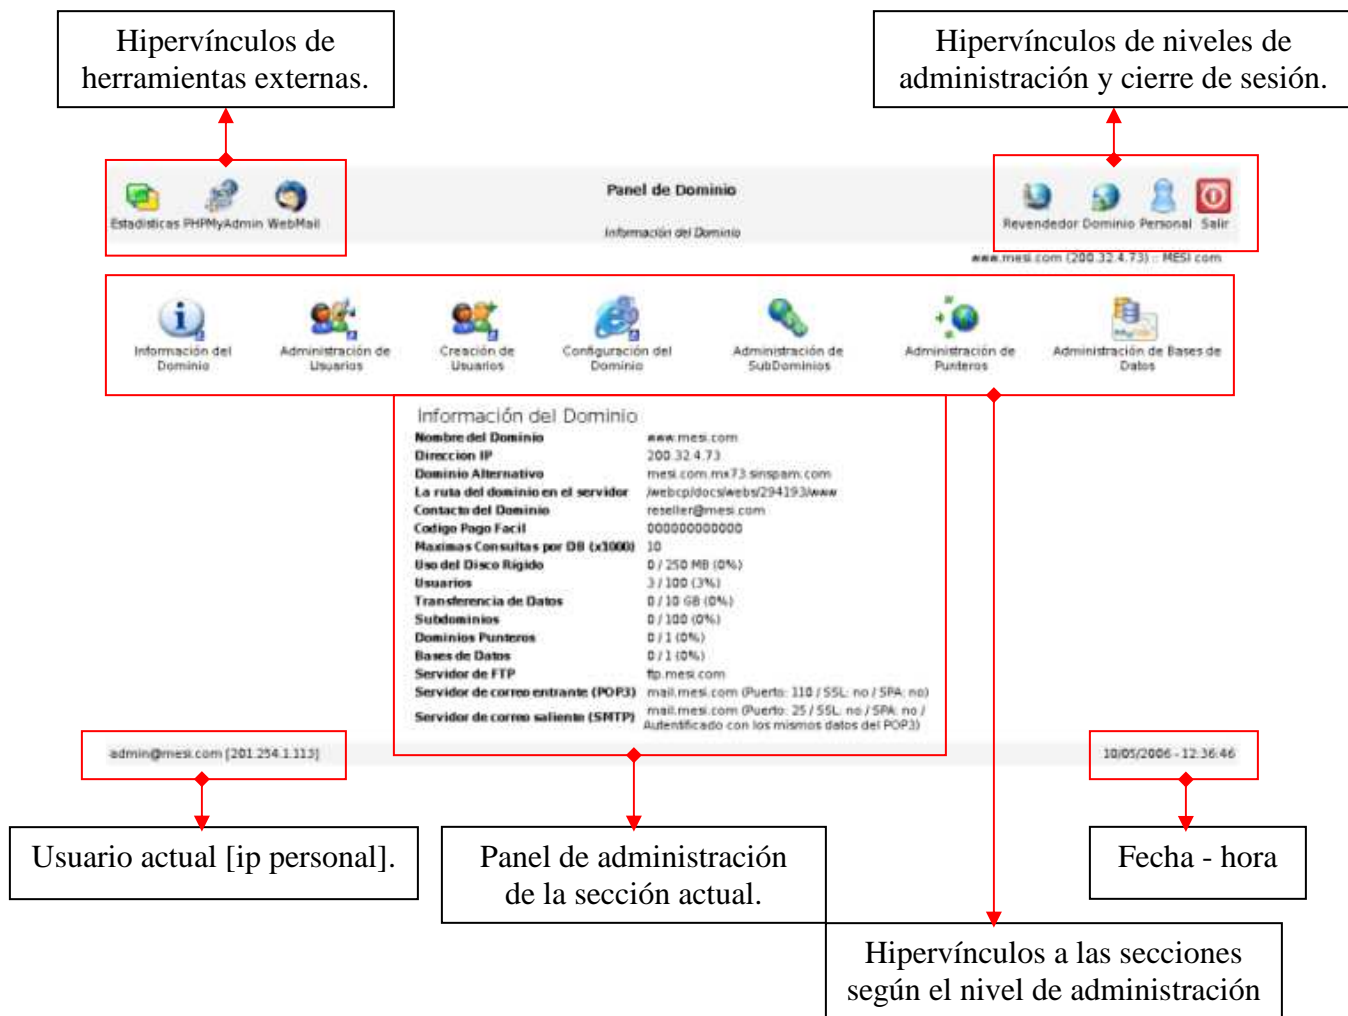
Hipervínculos de herramientas externas.

Hipervínculos de niveles de administración y cierre de sesión.

Estadísticas PHPMyAdmin WebMail

Panel de Dominio

Información del Dominio

Revendedor Dominio Personal Salir

www.mesi.com (200.32.4.73) :: MESI.com

Información del Dominio
Administración de Usuarios
Creación de Usuarios
Configuración del Dominio
Administración de SubDominios
Administración de Punteros
Administración de Bases de Datos

Información del Dominio

| | |
|---|---|
| Nombre del Dominio | www.mesi.com |
| Direccion IP | 200.32.4.73 |
| Dominio Alternativo | mesi.com.mx73.sinspam.com |
| La ruta del dominio en el servidor | /webcp/docs/webs/294193/www |
| Contacto del Dominio | reseller@mesi.com |
| Codigo Pago Facil | 000000000000 |
| Maximas Consultas por DB (x1000) | 10 |
| Uso del Disco Rigido | 0 / 250 MB (0%) |
| Usuarios | 3 / 100 (3%) |
| Transferencia de Datos | 0 / 10 GB (0%) |
| Subdominios | 0 / 100 (0%) |
| Dominios Punteros | 0 / 1 (0%) |
| Bases de Datos | 0 / 1 (0%) |
| Servidor de FTP | ftp.mesi.com |
| Servidor de correo entrante (POP3) | mail.mesi.com (Puerto: 110 / SSL: no / SPA: no) |
| Servidor de correo saliente (SMTP) | mail.mesi.com (Puerto: 25 / SSL: no / SPA: no / Autentificado con los mismos datos del POP3) |

admin@mesi.com [201.254.1.113]

10/05/2006 - 12:36:46

Usuario actual [ip personal].

Panel de administración de la sección actual.

Fecha - hora

Hipervínculos a las secciones según el nivel de administración